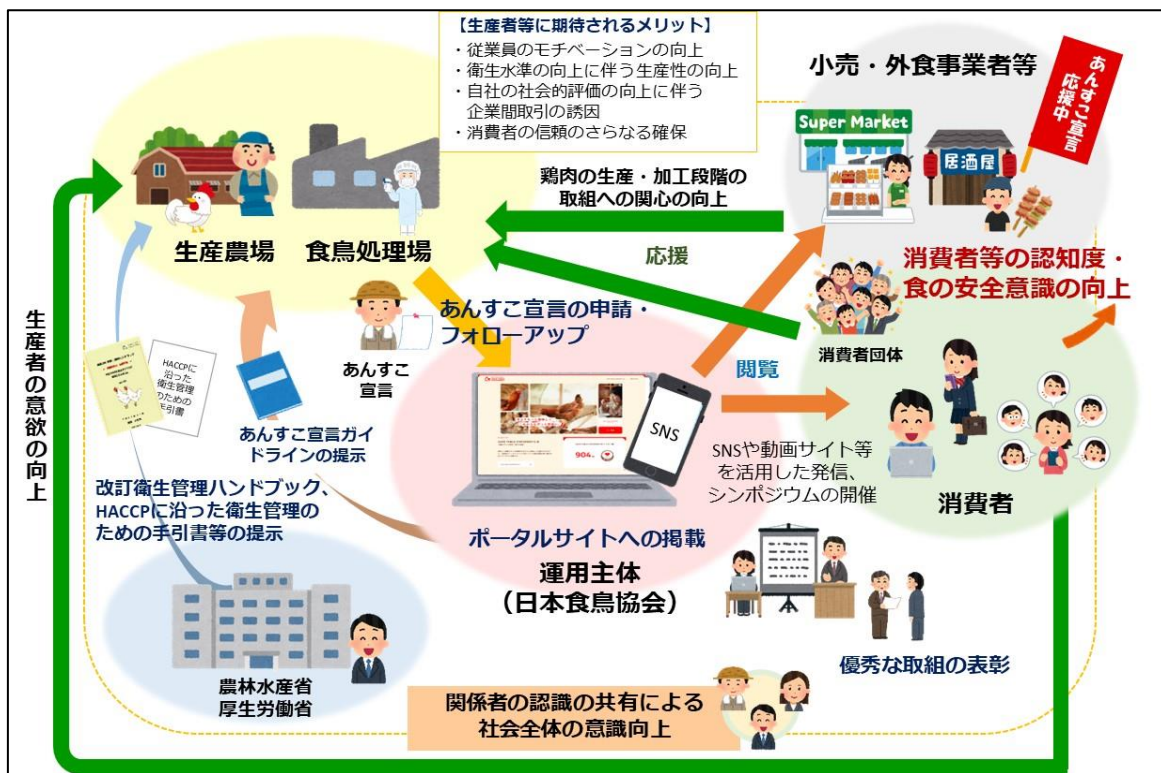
【生産者等に期待されるメリット】
・従業員のモチベーションの向上
・衛生水準の向上に伴う生産性の向上
・自社の社会的評価の向上に伴う企業間取引の誘因
・消費者の信頼のさらなる確保

小売・外食事業者等

あんすこ宣言応援中

Super Market

居酒屋

鶏肉の生産・加工段階の取組への関心の向上

生産農場

食鳥処理場

応援

消費者等の認知度・食の安全意識の向上

生産者の意欲の向上

あんすこ宣言の申請・フォローアップ

あんすこ宣言

消費者団体

閲覧

HACCPに沿った衛生管理のための手引書

SNS

904

あんすこ宣言ガイドラインの提示

SNSや動画サイト等を活用した発信、シンポジウムの開催

消費者

改訂衛生管理ハンドブック、HACCPに沿った衛生管理のための手引書等の提示

ポータルサイトへの掲載

運用主体
（日本食鳥協会）

優秀な取組の表彰

農林水産省
厚生労働省

関係者の認識の共有による社会全体の意識向上